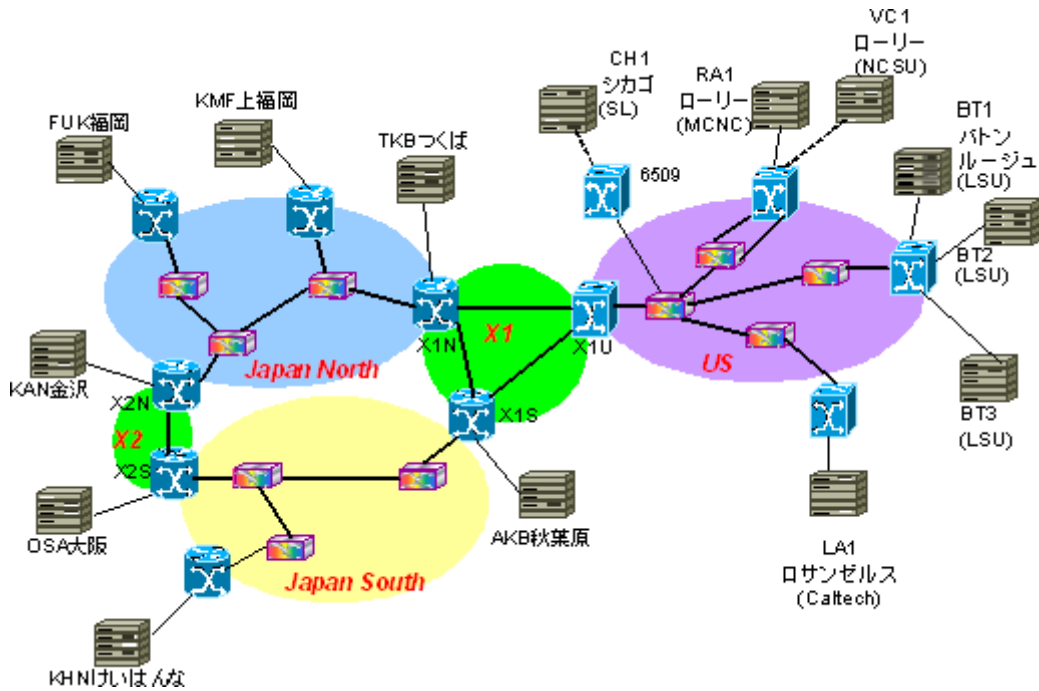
FUK福岡

KMF上福岡

TKBつくば

CH1
シカゴ
(SL)

6509

RA1
ローリー
(MCNC)

VC1
ローリー
(NCSU)

BT1
バトン
ルージュ
(LSU)

BT2
(LSU)

BT3
(LSU)

X1N

X1

X1U

US

Japan North

KAN金沢

X2N

X2

X2S

X1S

OSA大阪

AKB秋葉原

Japan South

LA1
ロサンゼルス
(Caltech)

KHNけいはんな